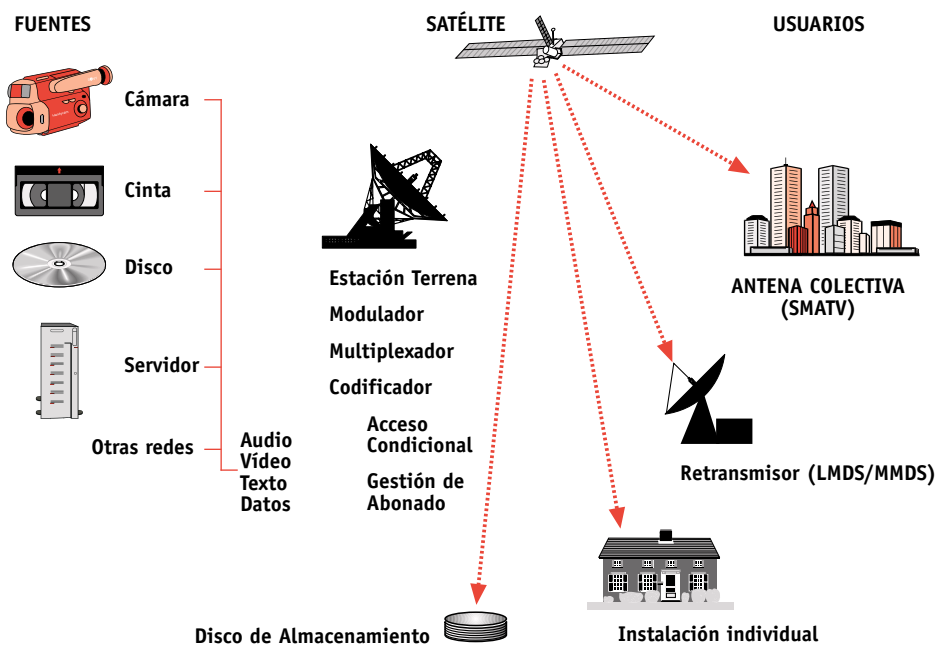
FUENTES

SATÉLITE

USUARIOS

Cámara

Cinta

Disco

Servidor

Otras redes

Audio
Vídeo
Texto
Datos

Estación Terrena

Modulador

Multiplexador

Codificador

Acceso
Condicional

Gestión de
Abonado

ANTENA COLECTIVA
(SMATV)

Retransmisor (LMDS/MMDS)

Disco de Almacenamiento

Instalación individual